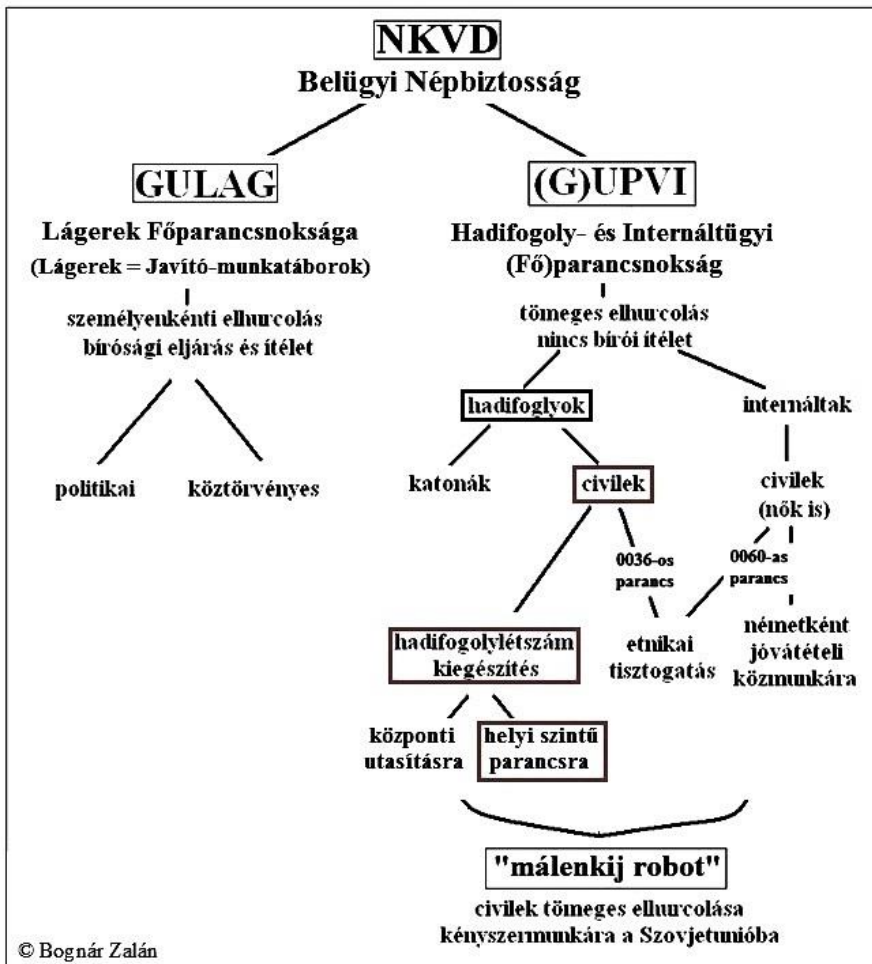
NKVD
Belügyi Népbiztosság

GULAG
Lágerek Főparancsnoksága
(Lágerek = Javító-munkatáborok)
személyenkénti elhurcolás
bírósági eljárás és ítélet

politikai

köztörvényes

(G)UPVI
Hadifogoly- és Internáltügyi
(Fő)parancsnokság
tömeges elhurcolás
nincs bírói ítélet

hadifoglyok

internáltak

katonák

civilek

civilek
(nők is)

0036-os parancs

0060-as parancs

hadifogolylétszám kiegészítés

etnikai tisztogatás

németként jóvátételi közmunkára

központi utasításra

helyi szintű parancsra

"málenkij robot"
civilek tömeges elhurcolása
kényszermunkára a Szovjetunióba

© Bognár Zalán